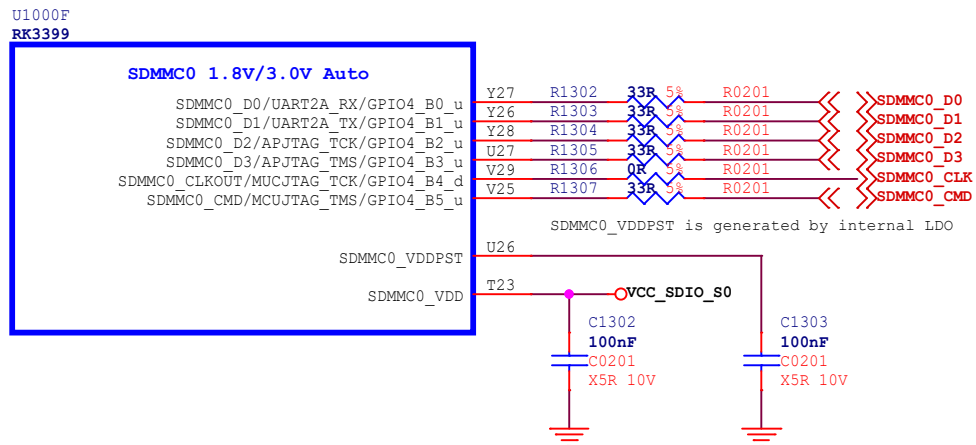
U1000F
RK3399

SDMMC0 1.8V/3.0V Auto

SDMMC0_D0/UART2A_RX/GPIO4_B0_u
SDMMC0_D1/UART2A_TX/GPIO4_B1_u
SDMMC0_D2/APJTAG_TCK/GPIO4_B2_u
SDMMC0_D3/APJTAG_TMS/GPIO4_B3_u
SDMMC0_CLKOUT/MUCJTAG_TCK/GPIO4_B4_d
SDMMC0_CMD/MCUJTAG_TMS/GPIO4_B5_u

| Pin | Ref | Value | Tol | Package | Net |
|---|---|---|---|---|---|
| Y27 | R1302 | 33R | 5% | R0201 | SDMMC0_D0 |
| Y26 | R1303 | 33R | 5% | R0201 | SDMMC0_D1 |
| Y28 | R1304 | 33R | 5% | R0201 | SDMMC0_D2 |
| U27 | R1305 | 33R | 5% | R0201 | SDMMC0_D3 |
| V29 | R1306 | 0R | 5% | R0201 | SDMMC0_CLK |
| V25 | R1307 | 33R | 5% | R0201 | SDMMC0_CMD |

SDMMC0_VDDPST is generated by internal LDO

SDMMC0_VDDPST
U26
SDMMC0_VDD
T23
VCC_SDIO_S0

C1302
100nF
C0201
X5R 10V

C1303
100nF
C0201
X5R 10V